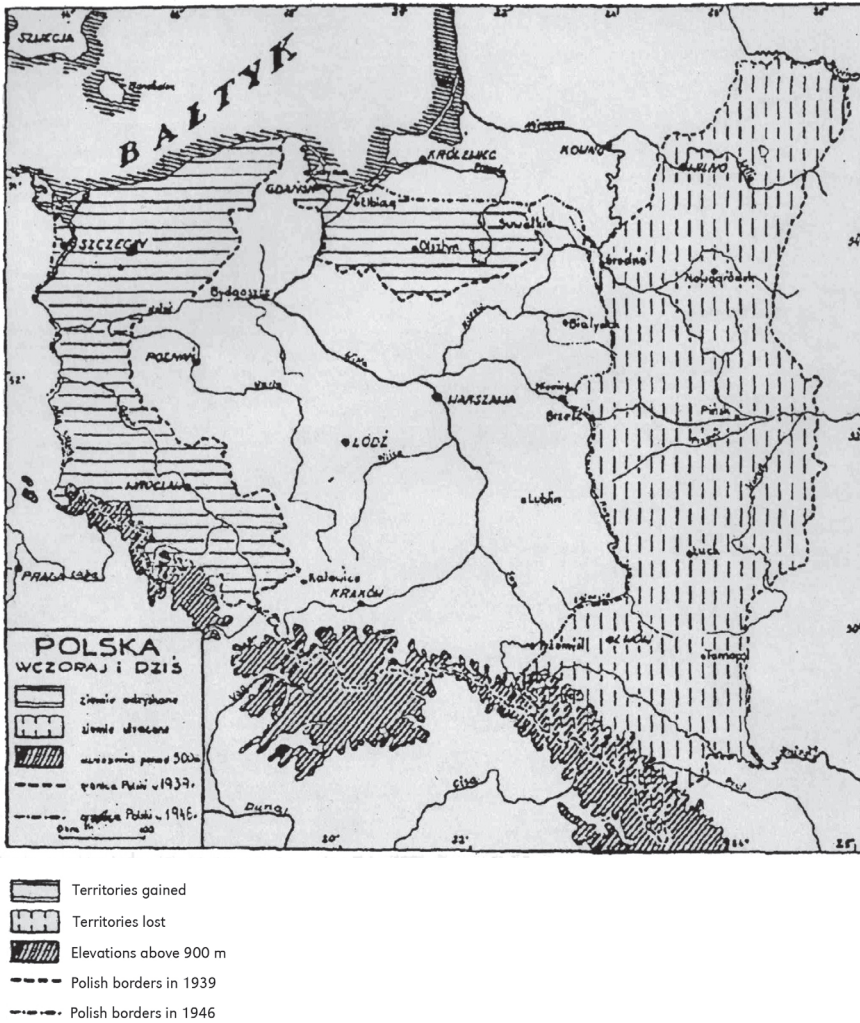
SZCZECIA

BAŁTYK

Bornholm

KRÓLEWIEC

KOWNO

GDAŃSK

Elbląg

Olsztyn

Suwałki

WILNO

SZCZECIN

Grodno

Nowogródek

Bydgoszcz

Białystok

POZNAŃ

WARSZAWA

Brześć

Pińsk

ŁÓDŹ

WROCŁAW

Lublin

Łuck

PRAGA

Katowice

KRAKÓW

Przemyśl

LWÓW

Tarnopol

POLSKA
WCZORAJ i DZIŚ

ziemie odzyskane

ziemie utracone

wzniesienia ponad 900m

granica Polski w 1939

granica Polski w 1946

Dunaj

Cisa

30

32

Territories gained

Territories lost

Elevations above 900 m

Polish borders in 1939

Polish borders in 1946